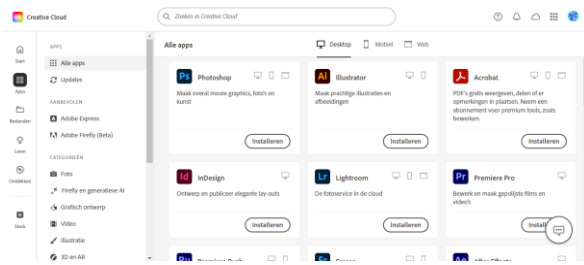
Creative Cloud

Zoeken in Creative Cloud

Start

Apps

Bestanden

Leren

Ontdekken

Stock

APPS

Alle apps

Updates

AANBEVOLEN

Adobe Express

Adobe Firefly (Beta)

CATEGORIEËN

Foto

Firefly en generatieve AI

Grafisch ontwerp

Video

Illustratie

3D en AR

Alle apps

Desktop

Mobiel

Web

Ps

Photoshop

Maak overal mooie graphics, foto's en kunst

Installeren

Ai

Illustrator

Maak prachtige illustraties en afbeeldingen

Installeren

Acrobat

PDF's gratis weergeven, delen of er opmerkingen in plaatsen. Neem een abonnement voor premium tools, zoals bewerken.

Installeren

Id

InDesign

Ontwerp en publiceer elegante lay-outs

Installeren

Lr

Lightroom

De fotoservice in de cloud

Installeren

Pr

Premiere Pro

Bewerk en maak gepolijste films en video's

Install

Ru

Premiere Rush

Fresco

Ae

After Effects